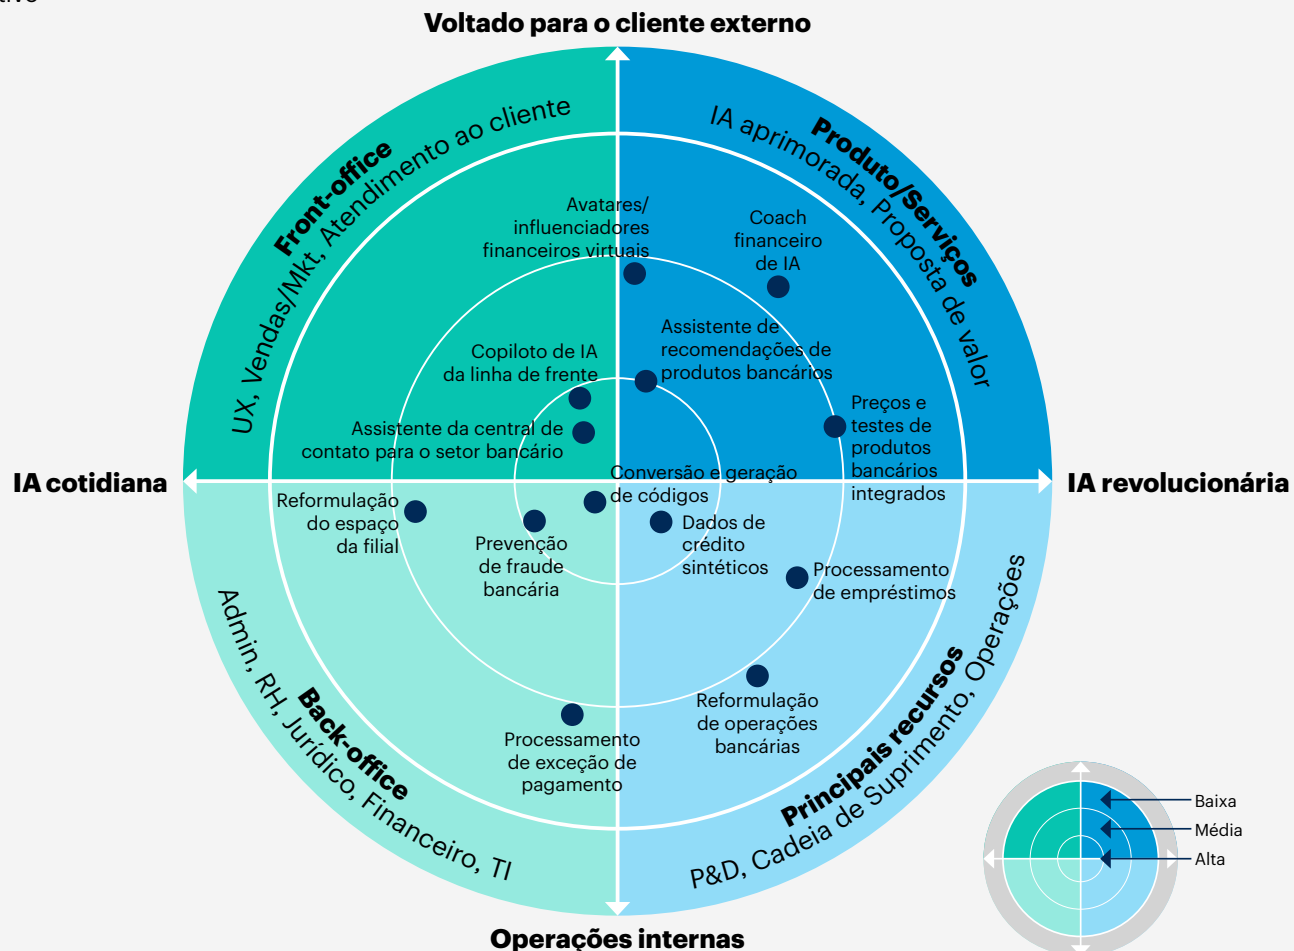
Voltado para o cliente externo

Front-office
UX, Vendas/Mkt, Atendimento ao cliente

Produto/Serviços
IA aprimorada, Proposta de valor

Avatares/ influenciadores financeiros virtuais

Coach financeiro de IA

Assistente de recomendações de produtos bancários

Copiloto de IA da linha de frente

Assistente da central de contato para o setor bancário

Preços e testes de produtos bancários integrados

IA cotidiana

IA revolucionária

Conversão e geração de códigos

Reformulação do espaço da filial

Dados de crédito sintéticos

Prevenção de fraude bancária

Processamento de empréstimos

Reformulação de operações bancárias

Processamento de exceção de pagamento

Back-office
Admin, RH, Jurídico, Financeiro, TI

Principais recursos
P&D, Cadeia de Suprimento, Operações

Baixa
Média
Alta

Operações internas